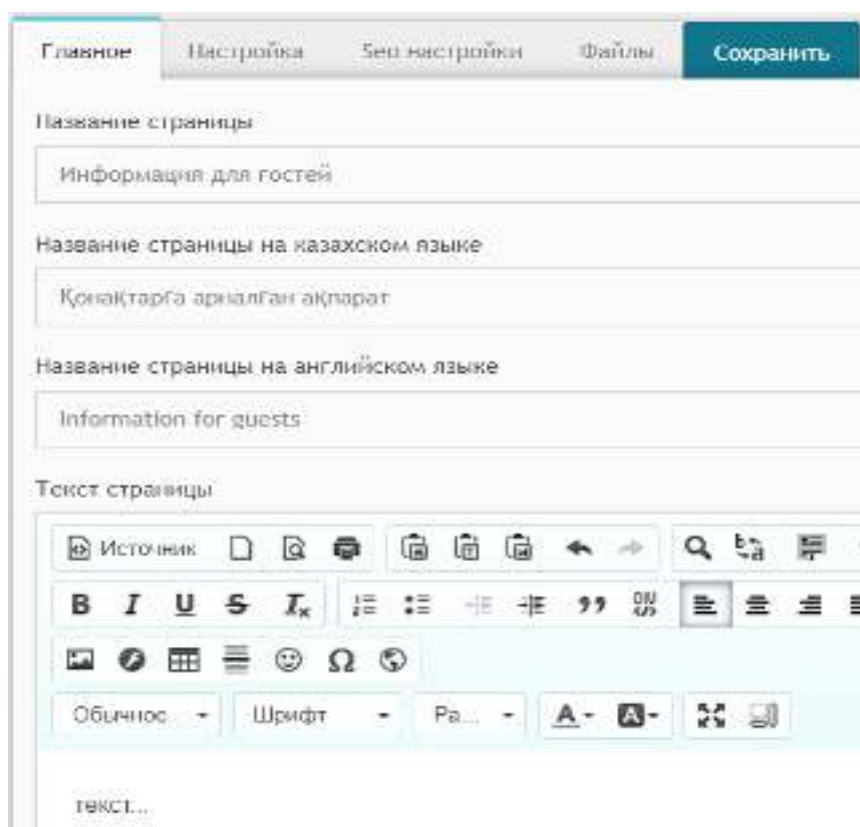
Главное Настройка Seo настройки Файлы Сохранить

Название страницы

Информация для гостей

Название страницы на казахском языке

Қонақтарға арналған ақпарат

Название страницы на английском языке

Information for guests

Текст страницы

Источник

B I U S $I_x$

Обычное Шрифт Ра...

текст...